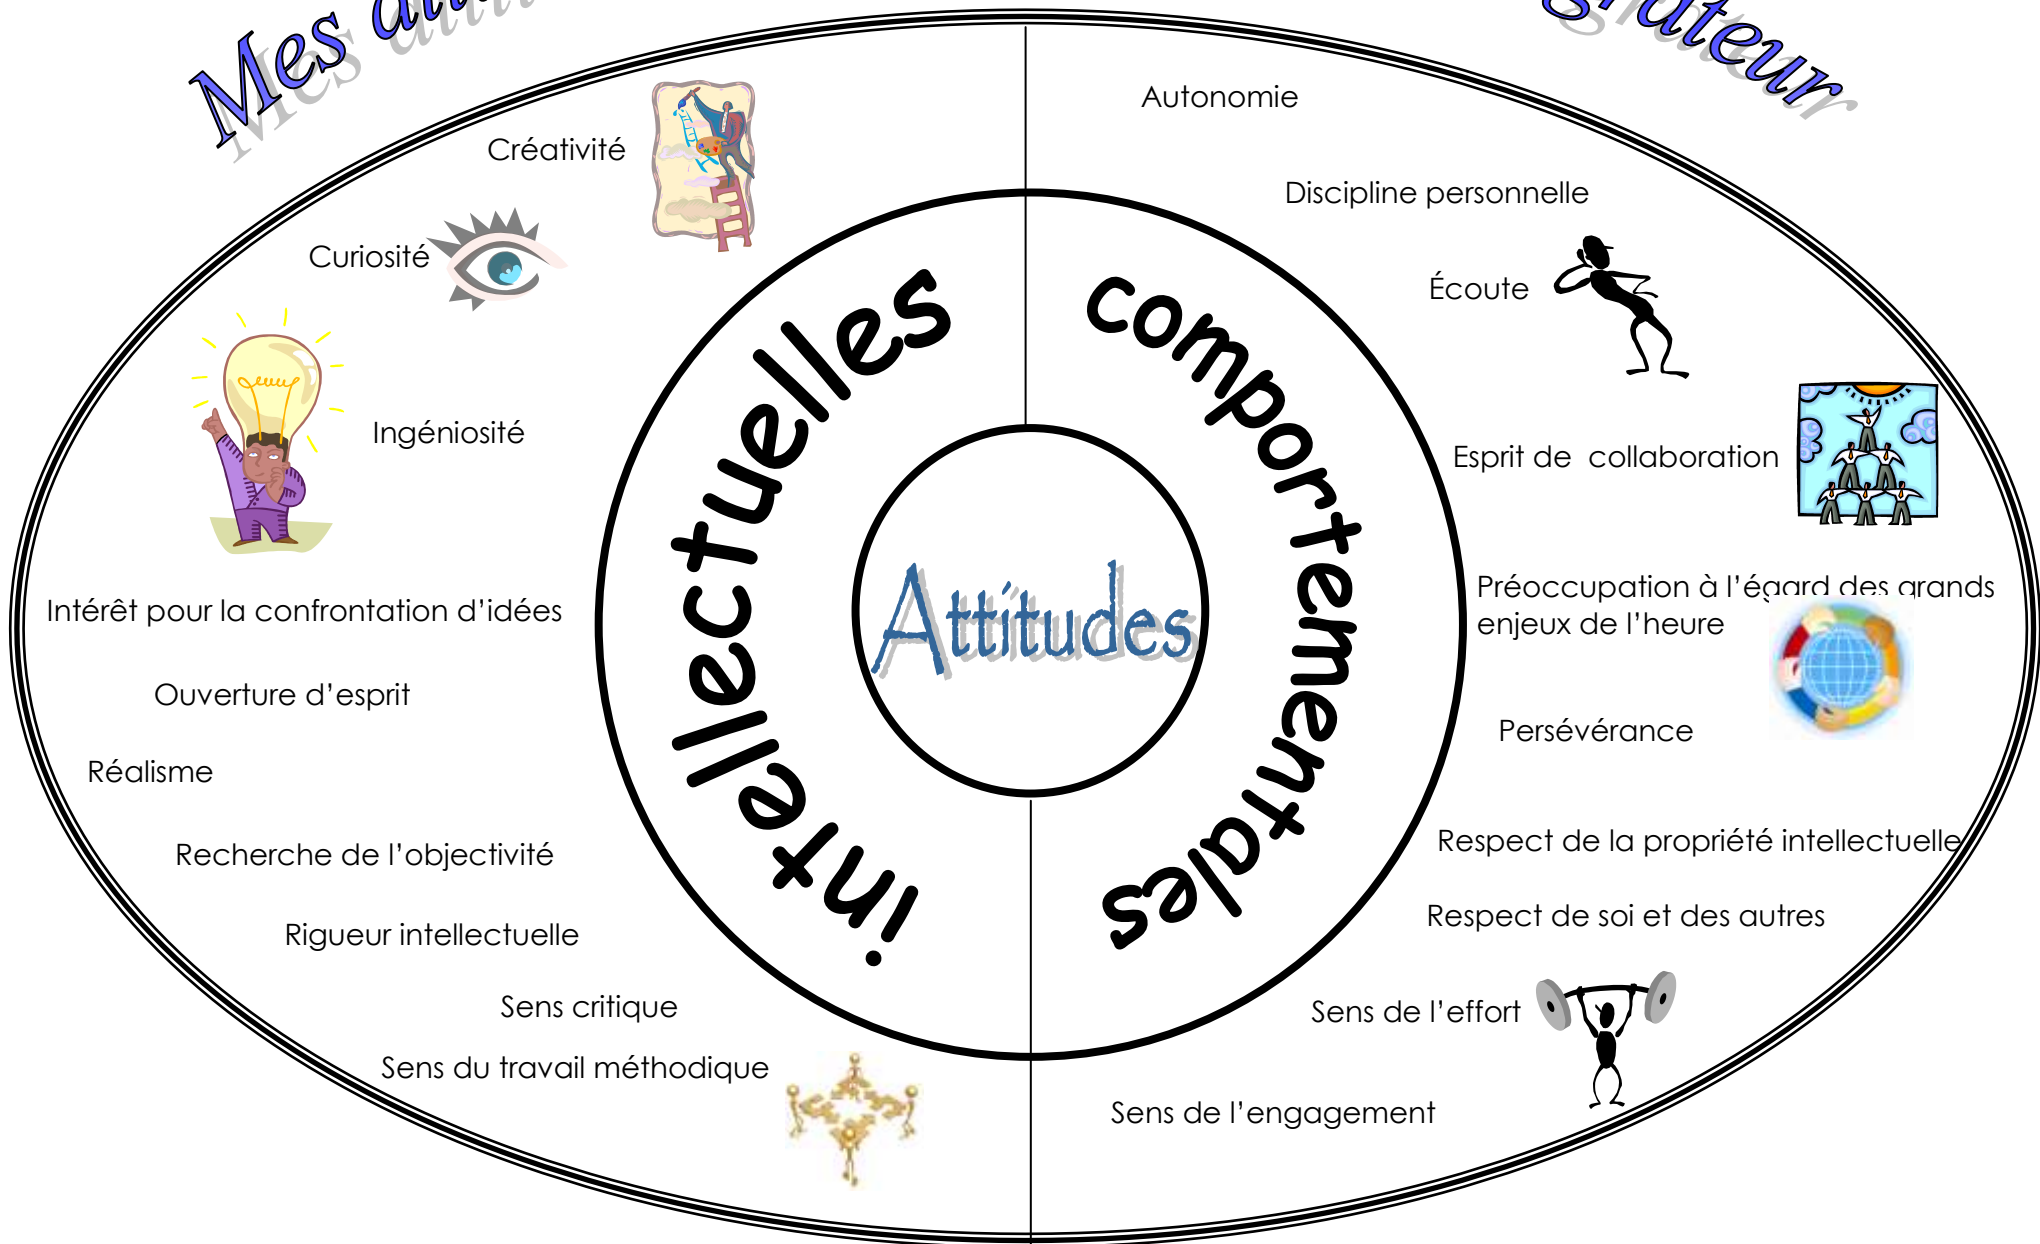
Mes att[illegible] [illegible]gnateur

Créativité

Curiosité

Ingéniosité

Intérêt pour la confrontation d'idées

Ouverture d'esprit

Réalisme

Recherche de l'objectivité

Rigueur intellectuelle

Sens critique

Sens du travail méthodique

intellectuelles

Attitudes

comportementales

Autonomie

Discipline personnelle

Écoute

Esprit de collaboration

Préoccupation à l'égard des grands enjeux de l'heure

Persévérance

Respect de la propriété intellectuelle

Respect de soi et des autres

Sens de l'effort

Sens de l'engagement